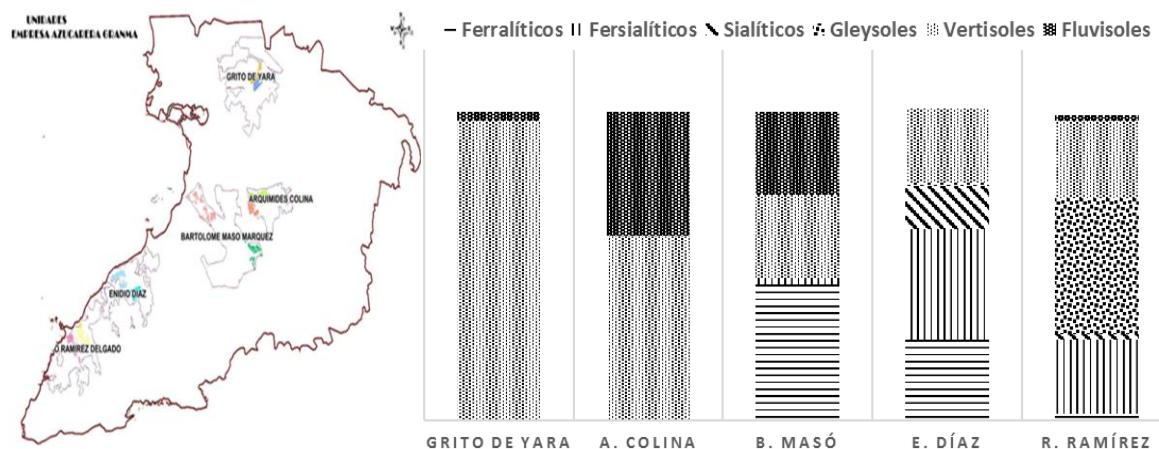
UNIDADES
EMPRESA AZUCARERA GRANMA

GRITO DE YARA

ARQUIMIDES COLINA

BARTOLOME MASO MARQUEZ

ENIDIO DIAZ

O RAMIREZ DELGADO

Ferralíticos Fersialíticos Sialíticos Gleysoles Vertisoles Fluvisoles

GRITO DE YARA
A. COLINA
B. MASÓ
E. DÍAZ
R. RAMÍREZ